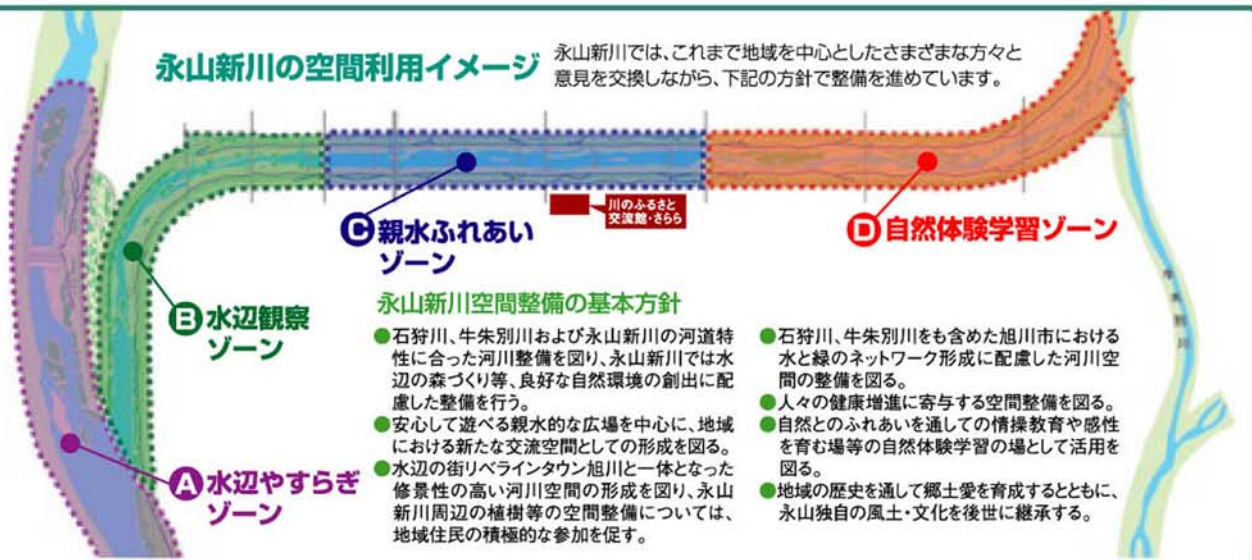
永山新川の空間利用イメージ

永山新川では、これまで地域を中心としたさまざまな方々と意見を交換しながら、下記の方針で整備を進めています。

川のふるさと交流館・さらら

C 親水ふれあいゾーン

D 自然体験学習ゾーン

B 水辺観察ゾーン

A 水辺やすらぎゾーン

牛朱別川

永山新川空間整備の基本方針

●石狩川、牛朱別川および永山新川の河道特性に合った河川整備を図り、永山新川では水辺の森づくり等、良好な自然環境の創出に配慮した整備を行う。
●安心して遊べる親水的な広場を中心に、地域における新たな交流空間としての形成を図る。
●水辺の街リベラインタウン旭川と一体となった修景性の高い河川空間の形成を図り、永山新川周辺の植樹等の空間整備については、地域住民の積極的な参加を促す。

●石狩川、牛朱別川をも含めた旭川市における水と緑のネットワーク形成に配慮した河川空間の整備を図る。
●人々の健康増進に寄与する空間整備を図る。
●自然とのふれあいを通しての情操教育や感性を育む場等の自然体験学習の場として活用を図る。
●地域の歴史を通して郷土愛を育成するとともに、永山独自の風土・文化を後世に継承する。